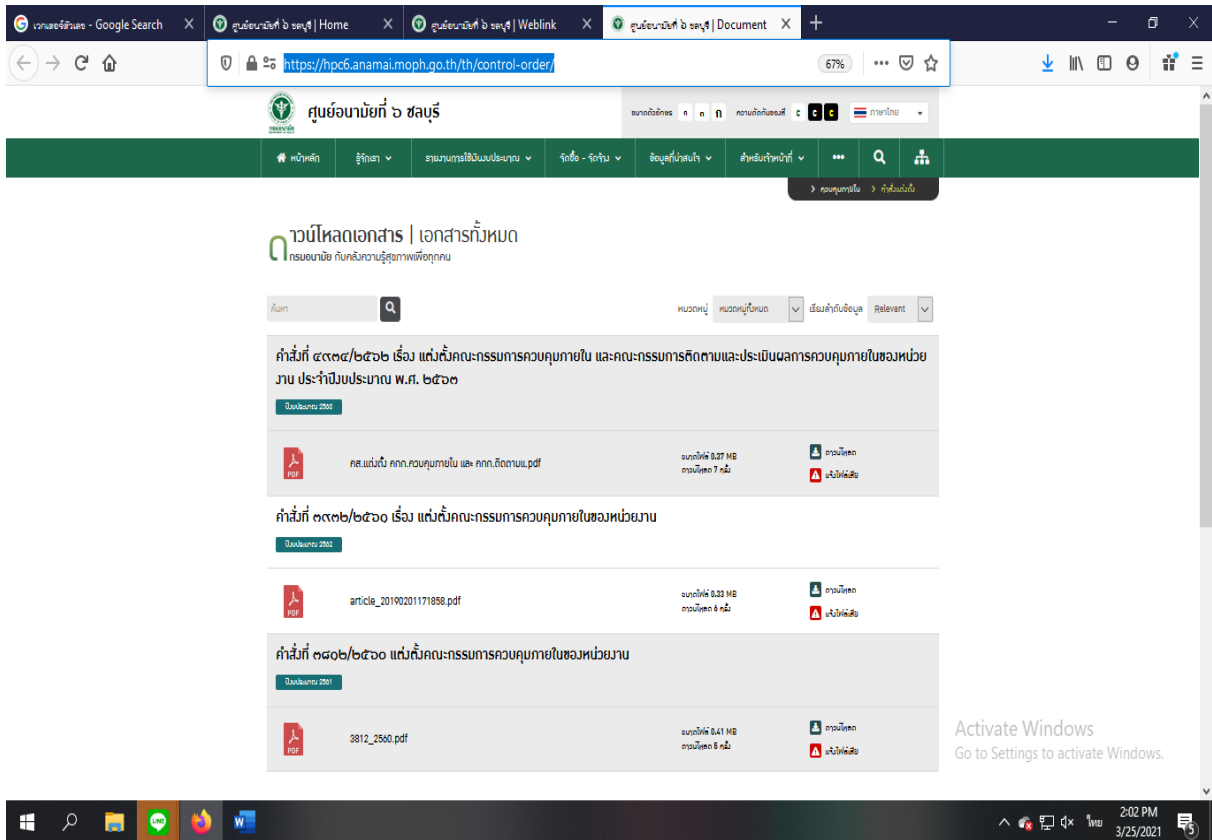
เวกเตอร์ตัวเลข - Google Search ×
ศูนย์อนามัยที่ ๖ ชลบุรี | Home ×
ศูนย์อนามัยที่ ๖ ชลบุรี | Weblink ×
ศูนย์อนามัยที่ ๖ ชลบุรี | Document ×

https://hpc6.anamai.moph.go.th/th/control-order/

67%

ศูนย์อนามัยที่ ๖ ชลบุรี

ขนาดตัวอักษร ก ก ก ความตัดกันของสี C C C ภาษาไทย

หน้าหลัก รู้จักเรา รายงานการใช้เงินงบประมาณ จัดซื้อ - จัดจ้าง ข้อมูลที่น่าสนใจ สำหรับเจ้าหน้าที่ ••• 

ควบคุมภายใน คำสั่งแต่งตั้ง

ดาวน์โหลดเอกสาร | เอกสารทั้งหมด
กรมอนามัย กับคลังความรู้สุขภาพเพื่อทุกคน

ค้นหา

หมวดหมู่ หมวดหมู่ทั้งหมด เรียงลำดับข้อมูล Relevant

คำสั่งที่ ๔๓๓๔/๒๕๖๒ เรื่อง แต่งตั้งคณะกรรมการควบคุมภายใน และคณะกรรมการติดตามและประเมินผลการควบคุมภายในของหน่วยงาน ประจำปีงบประมาณ พ.ศ. ๒๕๖๓

ปีงบประมาณ 2563

คส.แต่งตั้ง คกก.ควบคุมภายใน และ คกก.ติดตามฯ.pdf

ขนาดไฟล์ 0.37 MB
ดาวน์โหลด 7 ครั้ง

ดาวน์โหลด
แจ้งไฟล์เสีย

คำสั่งที่ ๓๓๓๖/๒๕๖๐ เรื่อง แต่งตั้งคณะกรรมการควบคุมภายในของหน่วยงาน

ปีงบประมาณ 2562

article_20190201171858.pdf

ขนาดไฟล์ 0.33 MB
ดาวน์โหลด 6 ครั้ง

ดาวน์โหลด
แจ้งไฟล์เสีย

คำสั่งที่ ๓๘๑๒/๒๕๖๐ แต่งตั้งคณะกรรมการควบคุมภายในของหน่วยงาน

ปีงบประมาณ 2561

3812_2560.pdf

ขนาดไฟล์ 0.41 MB
ดาวน์โหลด 5 ครั้ง

ดาวน์โหลด
แจ้งไฟล์เสีย

Activate Windows
Go to Settings to activate Windows.

ไทย 2:02 PM 3/25/2021